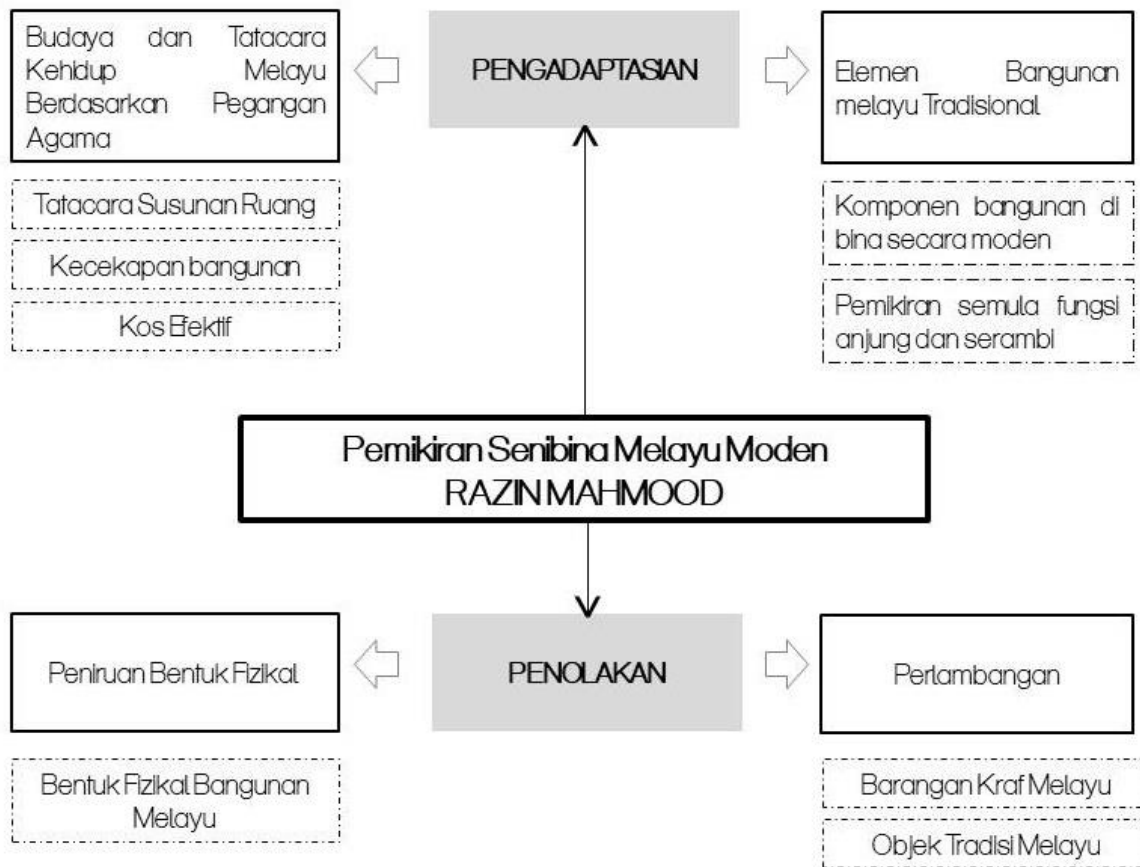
Budaya dan Tatacara Kehidup Melayu Berdasarkan Pegangan Agama

PENGADAPTASIAN

Elemen Bangunan melayu Tradisional

Tatacara Susunan Ruang

Kecekapan bangunan

Kos Efektif

Komponen bangunan di bina secara moden

Pemikiran semula fungsi anjung dan serambi

Pemikiran Senibina Melayu Moden
RAZIN MAHMOOD

Peniruan Bentuk Fizikal

PENOLAKAN

Perlambangan

Bentuk Fizikal Bangunan Melayu

Barangan Kraf Melayu

Objek Tradisi Melayu